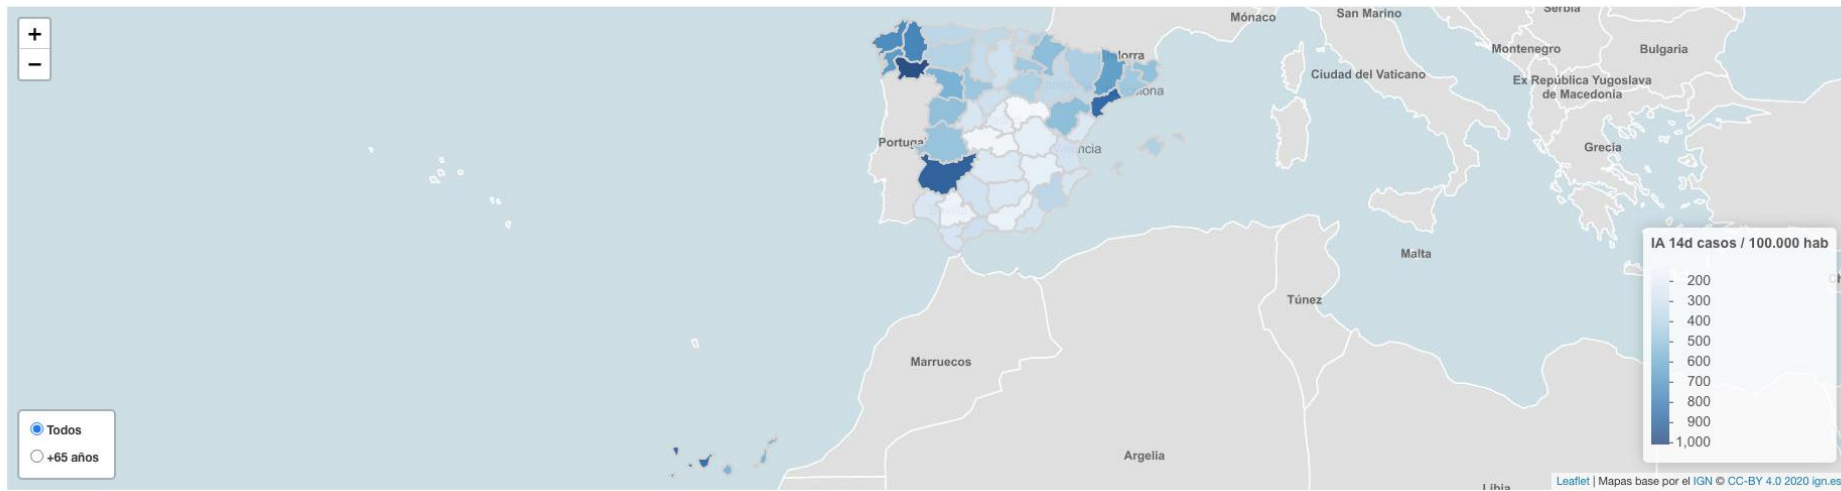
+
−

Mónaco
San Marino
Serbia
Montenegro
Bulgaria
Ciudad del Vaticano
Ex República Yugoslava de Macedonia
Andorra
Barcelona
Portugal
Valencia
Grecia
Malta
Túnez
Marruecos
Argelia
Libia

IA 14d casos / 100.000 hab
200
300
400
500
600
700
800
900
1,000

Todos
+65 años

Leaflet | Mapas base por el IGN © CC-BY 4.0 2020 ign.es